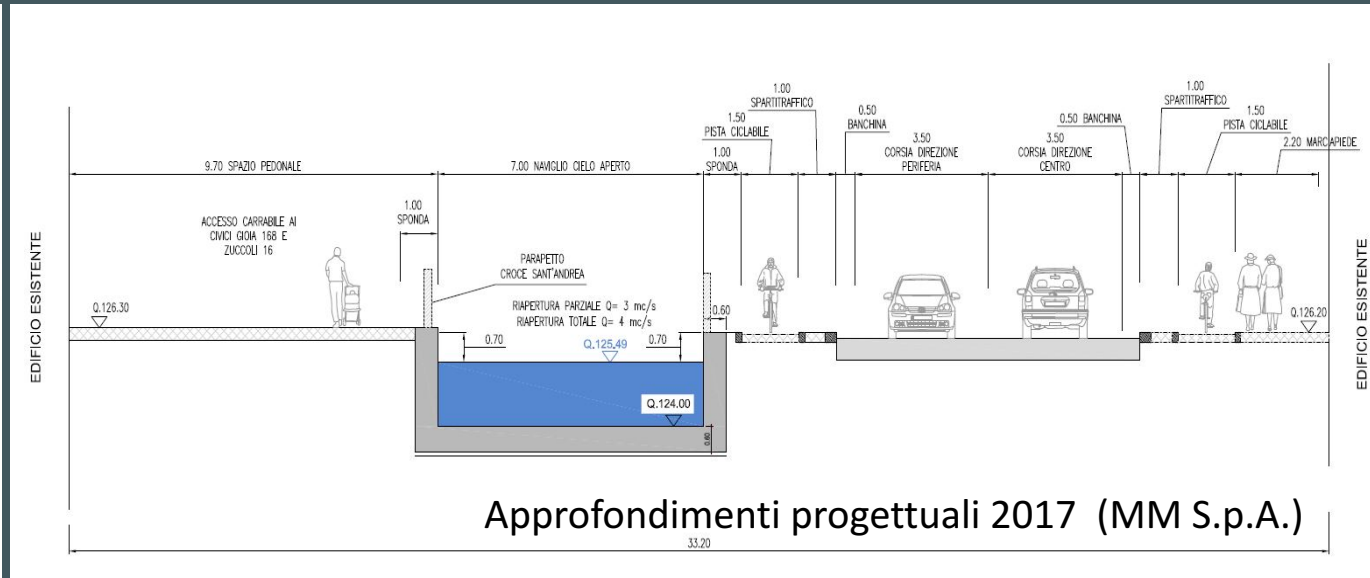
EDIFICIO ESISTENTE

9.70 SPAZIO PEDONALE

7.00 NAVIGLIO CIELO APERTO

1.00 SPONDA

1.50 PISTA CICLABILE

1.00 SPARTITRAFFICO

0.50 BANCHINA

3.50 CORSIA DIREZIONE PERIFERIA

3.50 CORSIA DIREZIONE CENTRO

0.50 BANCHINA

1.00 SPARTITRAFFICO

1.50 PISTA CICLABILE

2.20 MARCIAPIEDE

ACCESSO CARRABILE AI CIVICI GIOIA 168 E ZUCCOLI 16

1.00 SPONDA

PARAPETTO CROCE SANT'ANDREA

RIAPERTURA PARZIALE Q= 3 mc/s
RIAPERTURA TOTALE Q= 4 mc/s

Q.126.30

0.70

Q.125.49

0.70

0.60

Q.124.00

0.60

Q.126.20

EDIFICIO ESISTENTE

Approfondimenti progettuali 2017 (MM S.p.A.)

33.20